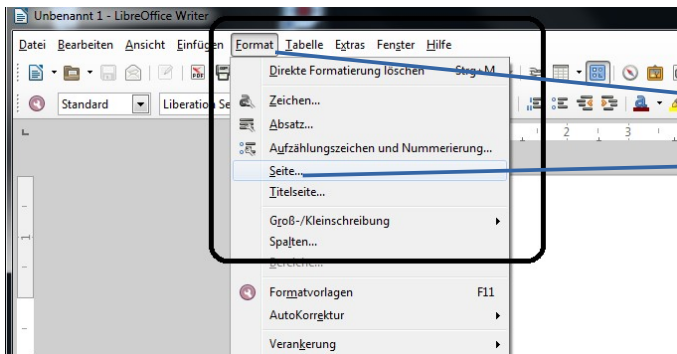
Unbenannt 1 - LibreOffice Writer

Datei Bearbeiten Ansicht Einfügen Format Tabelle Extras Fenster Hilfe

Standard Liberation Se

Direkte Formatierung löschen Strg+M

Zeichen...

Absatz...

Aufzählungszeichen und Nummerierung...

Seite...

Titelseite...

Groß-/Kleinschreibung

Spalten...

Bereiche...

Formatvorlagen F11

AutoKorrektur

Verankerung

1 2 3